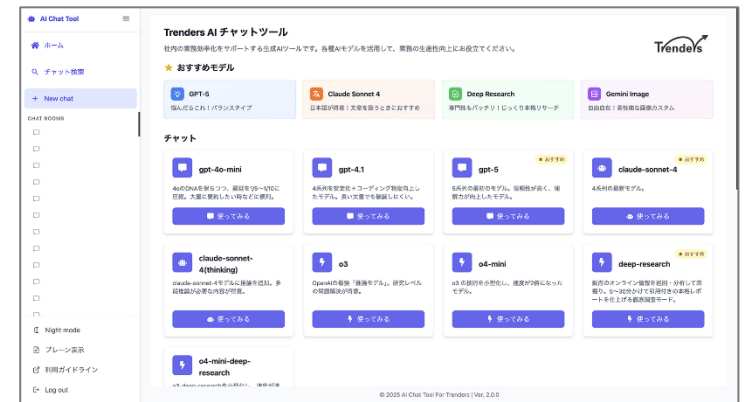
AI Chat Tool

ホーム

チャット検索

+ New chat

CHAT ROOMS

Night mode

プレーン表示

利用ガイドライン

Log out

Trenders AI チャットツール

社内の業務効率化をサポートする生成AIツールです。各種AIモデルを活用して、業務の生産性向上にお役立てください。

Trenders

おすすめモデル

GPT-5
悩んだらこれ！バランスタイプ

Claude Sonnet 4
日本語が得意｜文章を扱うときにおすすめ

Deep Research
専門性もバッチリ！じっくり本格リサーチ

Gemini Image
自由自在｜喜怒哀楽な画像カスタム

チャット

gpt-4o-mini
4oのDNAを保ちつつ、超軽量化。大量に使用したい時などに便利。
使ってみる

gpt-4.1
4系列を安定化＋コーディング能力向上したモデル。長い文書でも破綻しにくい。
使ってみる

おすすめ
gpt-5
5系列の最初のモデル。信頼性が高く、推論力が向上したモデル。
使ってみる

おすすめ
claude-sonnet-4
4系列の最新モデル。
使ってみる

claude-sonnet-4(thinking)
claude-sonnet-4モデルに推論を追加。多段推論が必要な内容が得意。
使ってみる

o3
OpenAIの最強"推論モデル"。研究レベルの問題解決が得意。
使ってみる

o4-mini
o3 の技術を小型化し、速度が3倍になったモデル。
使ってみる

おすすめ
deep-research
数百のオンライン情報を巡回・分析して深掘り。5〜30分かけて引用付きの本格レポートを仕上げる徹底調査モード。
使ってみる

o4-mini-deep-research
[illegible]

© 2025 AI Chat Tool For Trenders | Ver. 2.0.0